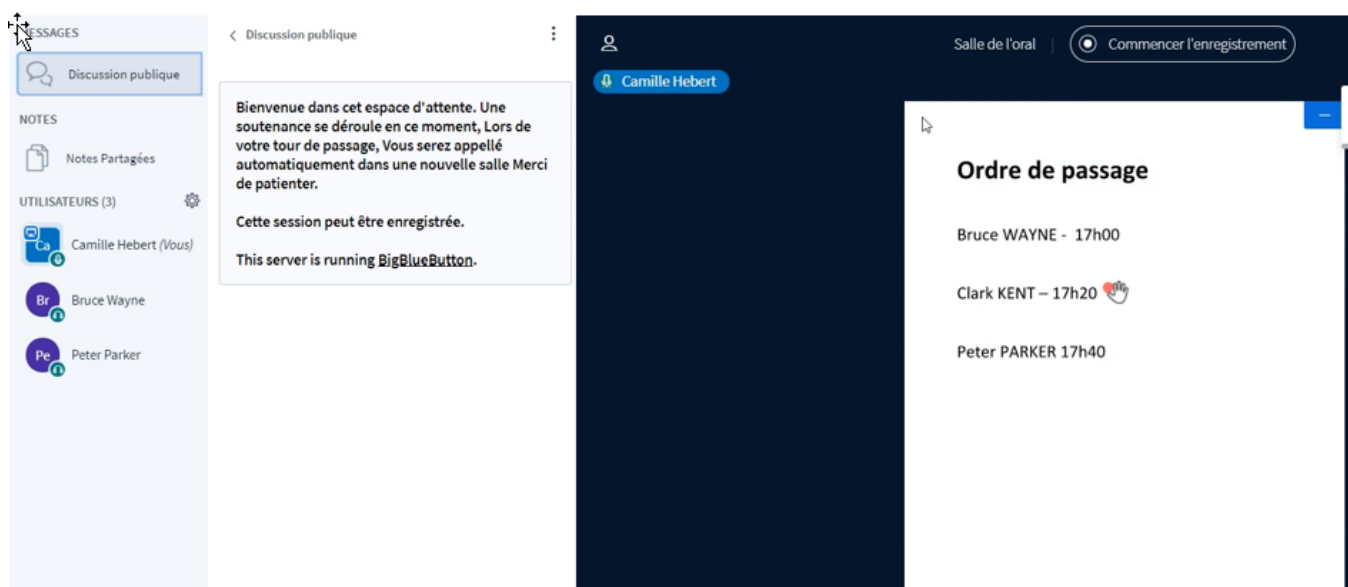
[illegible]ESSAGES

Discussion publique

NOTES

Notes Partagées

UTILISATEURS (3)

Ca Camille Hebert (Vous)

Br Bruce Wayne

Pe Peter Parker

Discussion publique

Bienvenue dans cet espace d'attente. Une soutenance se déroule en ce moment, Lors de votre tour de passage, Vous serez appellé automatiquement dans une nouvelle salle Merci de patienter.

Cette session peut être enregistrée.

This server is running BigBlueButton.

Salle de l'oral

Commencer l'enregistrement

Camille Hebert

Ordre de passage

Bruce WAYNE - 17h00

Clark KENT – 17h20

Peter PARKER 17h40